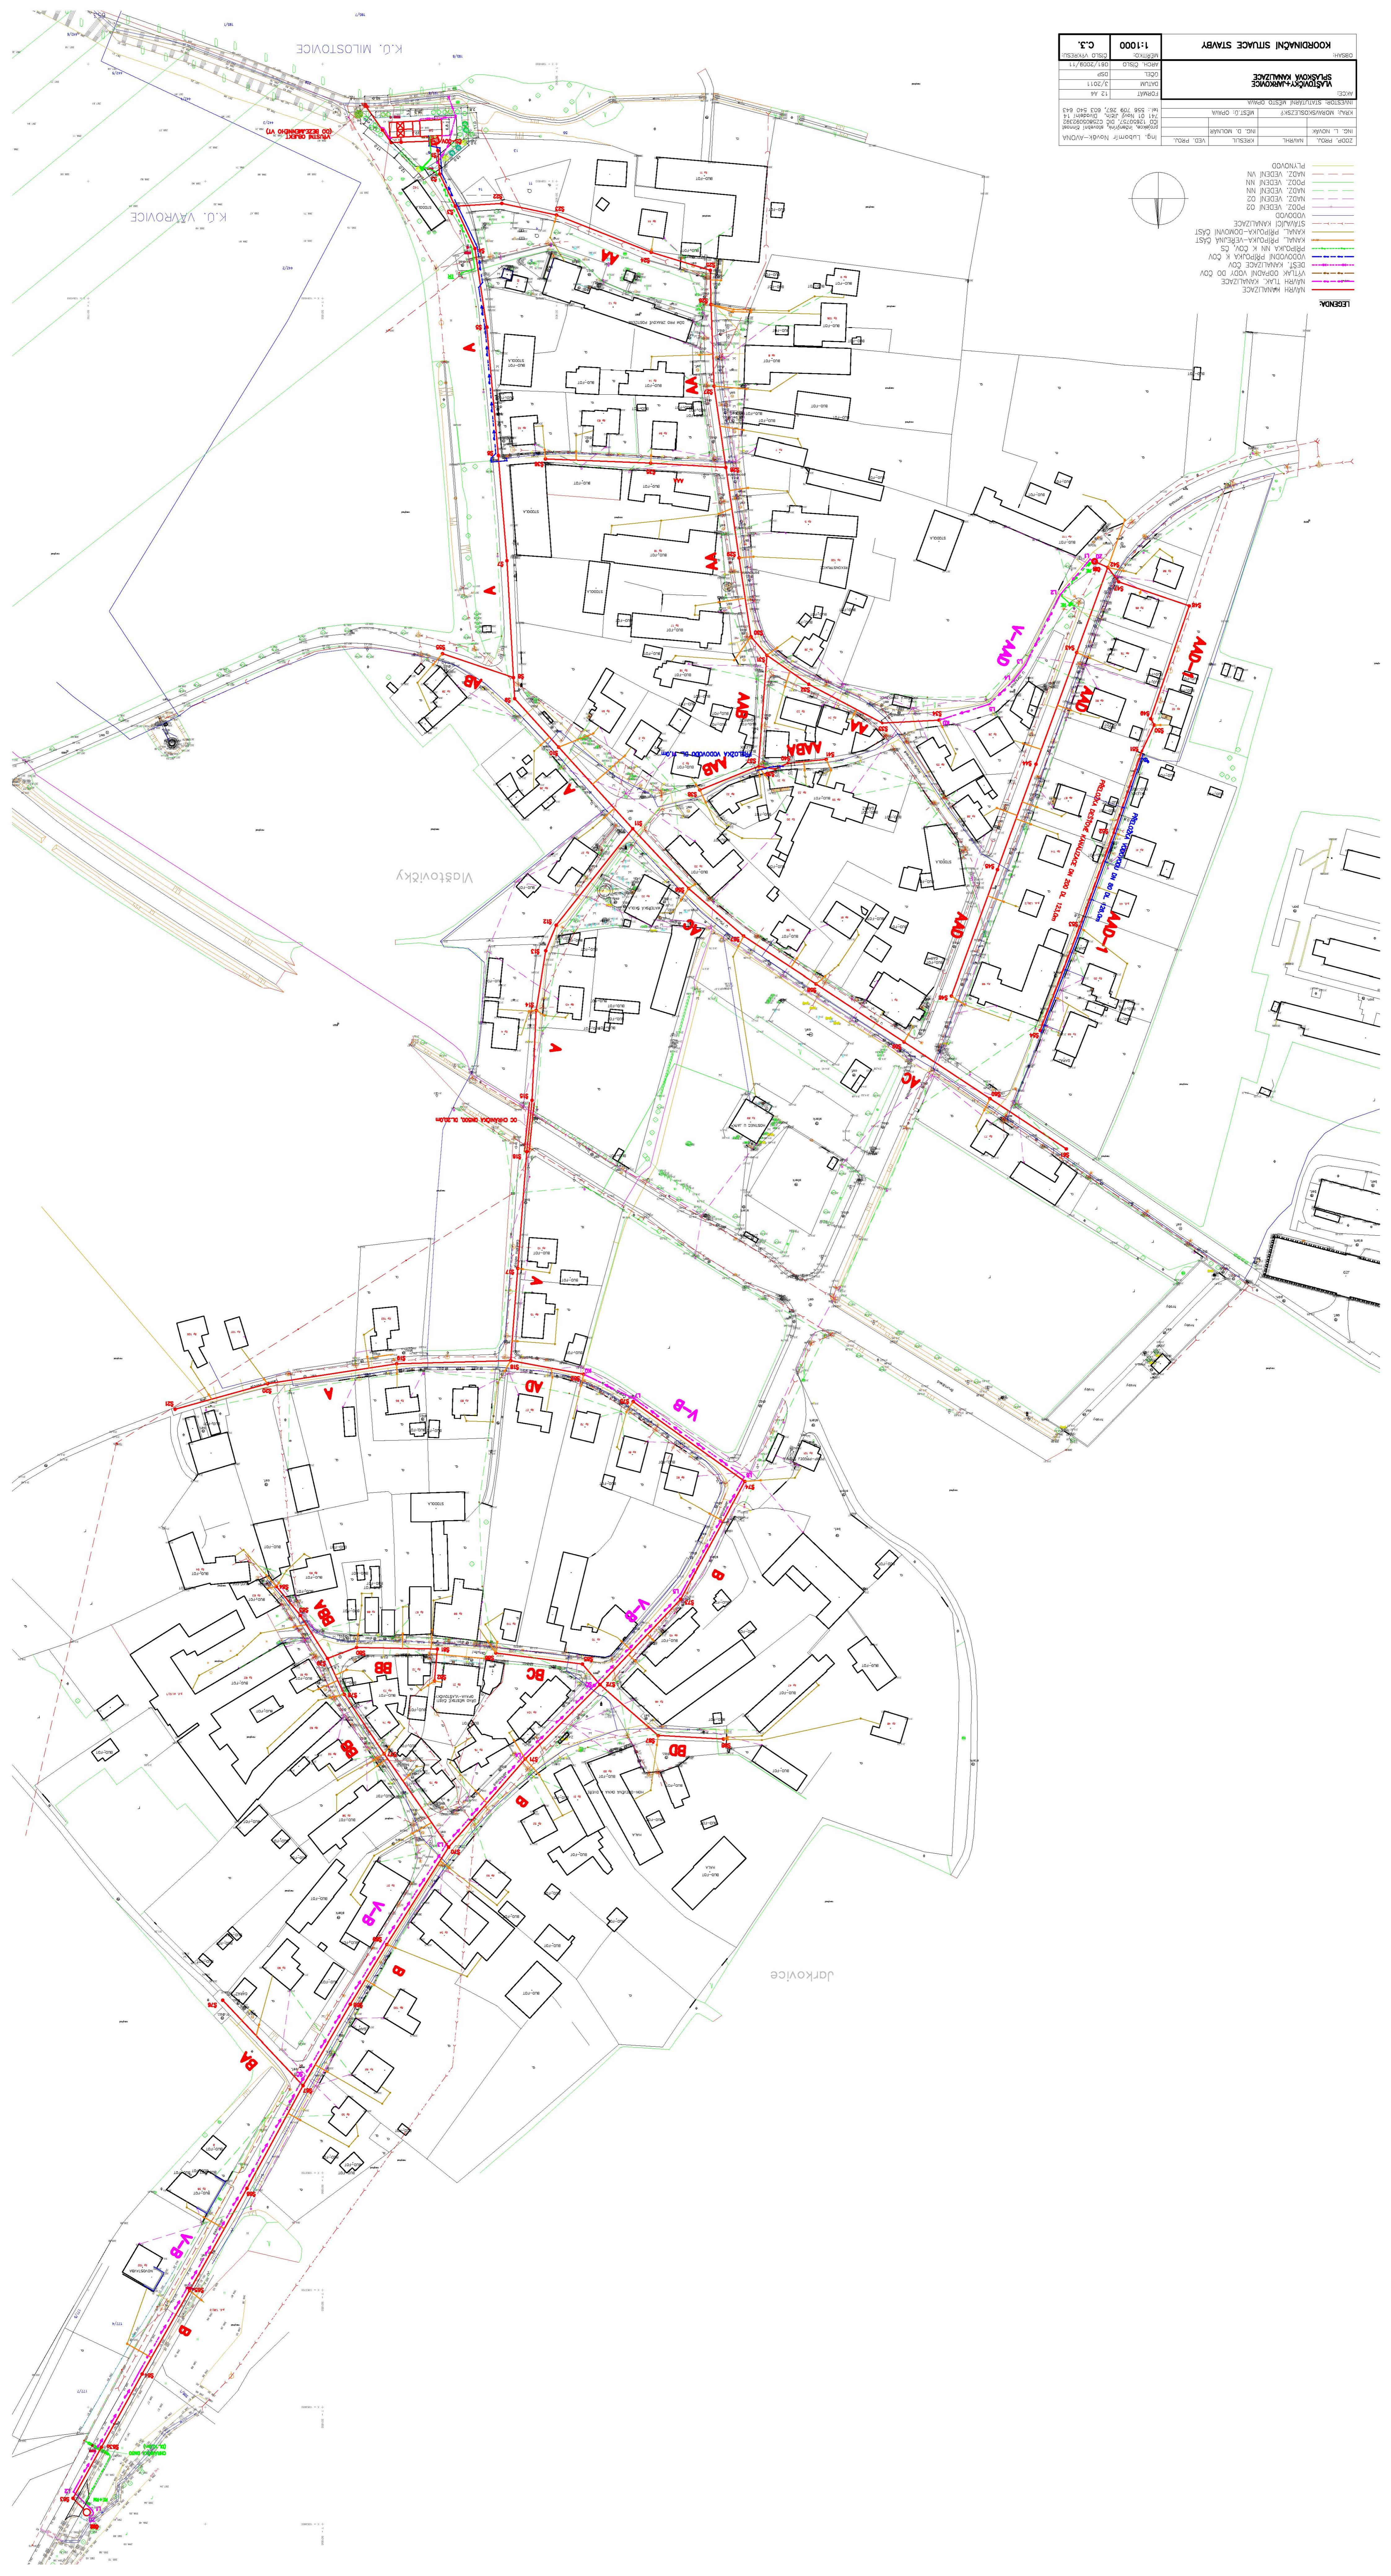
OBSAH:
KOORDINAČNÍ SITUACE STAVBY
MĚŘÍTKO: 1:1000
ČÍSLO VÝKRESU: C.3.
AKCE:
VLAŠTOVIČKY+JARKOVICE
SPLAŠKOVÁ KANALIZACE
ARCH. ČÍSLO 061/2008/11
ÚČEL DSP
DATUM 3/2011
FORMÁT 12 A4
INVESTOR: STATUTÁRNÍ MĚSTO OPAVA
KRAJ: MORAVSKOSLEZSKÝ
MĚST.Ú. OPAVA
ZODP. PROJ. ING. L. NOVÁK
NAVRHL ING. D. MOLNÁR
KRESLIL
VED. PROJ.
Ing. Lubomír Novák-AVONA
projekce, inženýring, stavební činnost
IČO: 12850757, DIČ: CZ5605080382
741 01 Nový Jičín, Dvořákovi 14
tel.: 556 709 267, 603 540 643

LEGENDA:
NÁVRH KANALIZACE
NÁVRH TLAK. KANALIZACE
VÝTLAK ODPADNÍ VODY DO ČOV
DEŠŤ. KANALIZACE ČOV
VODOVODNÍ PŘÍPOJKA K ČOV
PŘÍPOJKA NN K ČOV, ČS
KANAL. PŘÍPOJKA-VEŘEJNÁ ČÁST
KANAL. PŘÍPOJKA-DOMOVNÍ ČÁST
STÁVAJÍCÍ KANALIZACE
VODOVOD
NADZ. VEDENÍ O2
PODZ. VEDENÍ O2
NADZ. VEDENÍ NN
PODZ. VEDENÍ NN
NADZ. VEDENÍ VN
PLYNOVOD

K.Ú. MILOSTOVICE
K.Ú. VÁVROVICE
VÝUSTNÍ OBJEKT (DO BEZEJMENNÉHO VT)
Vlaštovičky
Jarkovice
A
AA
AB
AAB
ABA
AC
AD
AAD
AAD-1
V-AAD
V-B
B
BA
BB
BBA
BC
BD
PŘELOŽKA VODOVODU DL.31,0m
PŘELOŽKA DEŠŤOVÉ KANALIZACE DN 200 DL. 123,0m
PŘELOŽKA VODOVODU DN 80 DL.128,0m
OC CHRÁNIČKA DN500, DL.30,0m
STODOLA